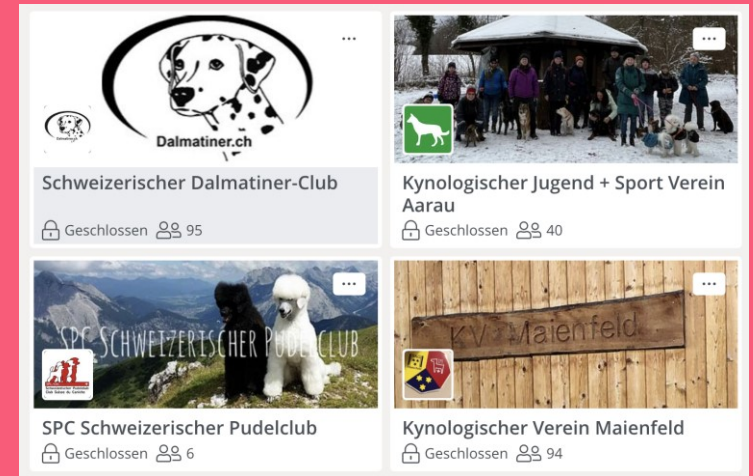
...

Dalmatiner.ch

Schweizerischer Dalmatiner-Club

Geschlossen 95

...

Kynologischer Jugend + Sport Verein Aarau

Geschlossen 40

...

SPC Schweizerischer Pudelclub

SPC Schweizerischer Pudelclub

Geschlossen 6

...

KV Maienfeld

Kynologischer Verein Maienfeld

Geschlossen 94